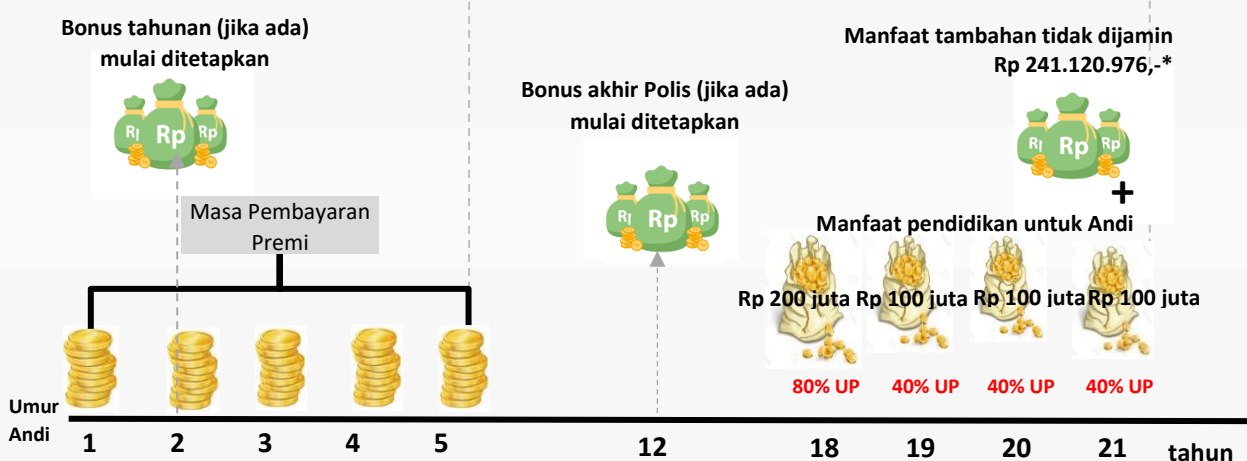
Bonus tahunan (jika ada) mulai ditetapkan

Rp Rp Rp

Masa Pembayaran Premi

Bonus akhir Polis (jika ada) mulai ditetapkan

Rp Rp Rp

Manfaat tambahan tidak dijamin Rp 241.120.976,-*

Rp Rp Rp

+

Manfaat pendidikan untuk Andi

Rp 200 juta Rp 100 juta Rp 100 juta Rp 100 juta

80% UP 40% UP 40% UP 40% UP

Umur Andi

1 2 3 4 5 12 18 19 20 21 tahun